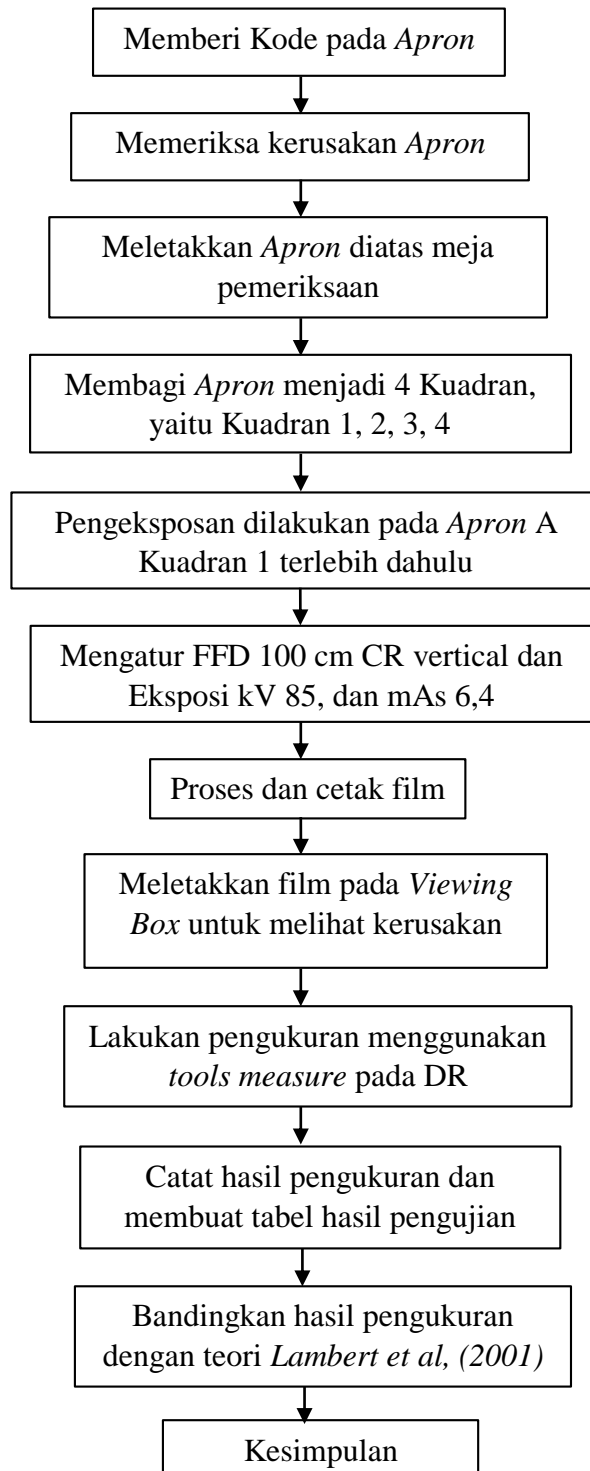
Memberi Kode pada Apron

Memeriksa kerusakan Apron

Meletakkan Apron diatas meja pemeriksaan

Membagi Apron menjadi 4 Kuadran, yaitu Kuadran 1, 2, 3, 4

Pengeksposan dilakukan pada Apron A Kuadran 1 terlebih dahulu

Mengatur FFD 100 cm CR vertical dan Eksposi kV 85, dan mAs 6,4

Proses dan cetak film

Meletakkan film pada Viewing Box untuk melihat kerusakan

Lakukan pengukuran menggunakan tools measure pada DR

Catat hasil pengukuran dan membuat tabel hasil pengujian

Bandingkan hasil pengukuran dengan teori Lambert et al, (2001)

Kesimpulan